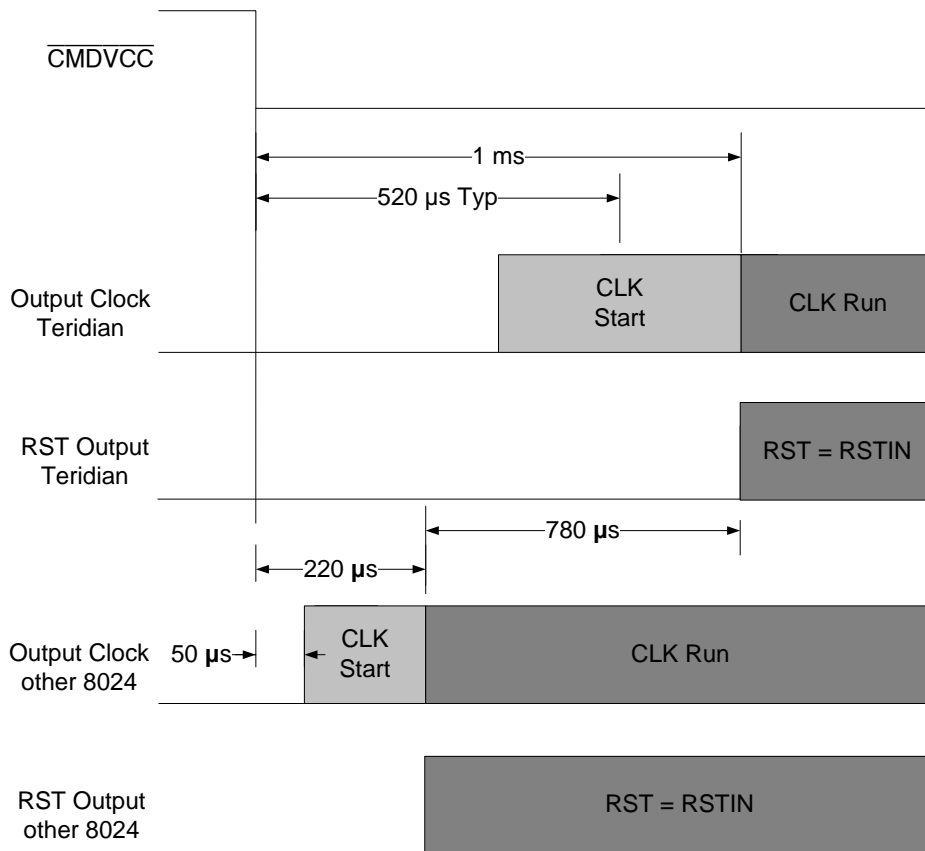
$\overline{\text{CMDVCC}}$

1 ms

520 µs Typ

Output Clock Teridian

CLK Start

CLK Run

RST Output Teridian

RST = RSTIN

780 µs

220 µs

Output Clock other 8024

50 µs

CLK Start

CLK Run

RST Output other 8024

RST = RSTIN